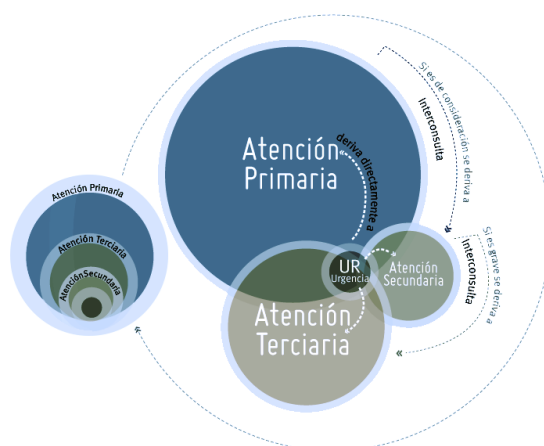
Atención Primaria

Atención Terciaria

Atención Secundaria

Atención Primaria

deriva directamente a

Si es de consideración se deriva a

Interconsulta

UR Urgencia

Atención Secundaria

Si es grave se deriva a

Interconsulta

Atención Terciaria